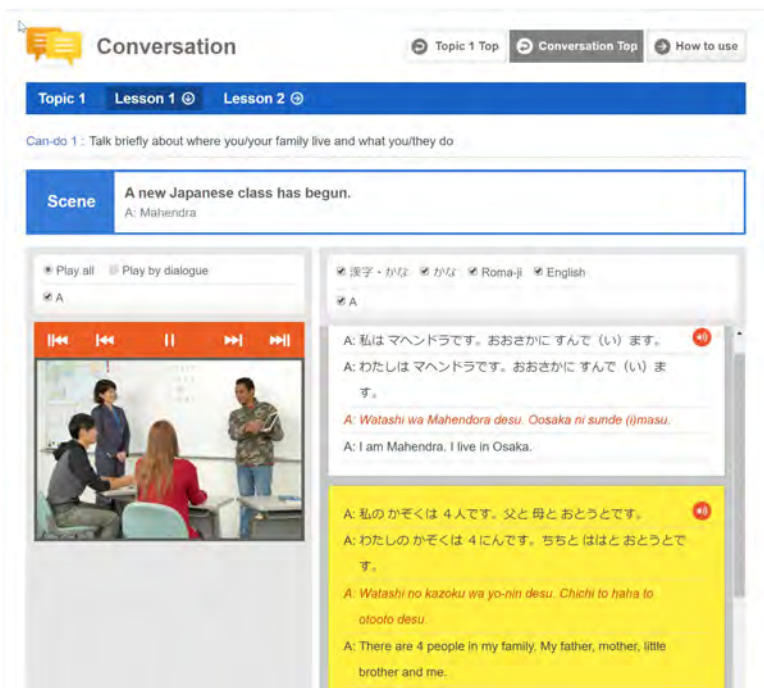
Conversation

Topic 1 Top | Conversation Top | How to use

Topic 1 | Lesson 1 | Lesson 2

Can-do 1 : Talk briefly about where you/your family live and what you/they do

Scene

A new Japanese class has begun.
A: Mahendra

Play all | Play by dialogue
A

漢字・かな | かな | Roma-ji | English
A

A: 私は マヘンドラです。おおさかに すんで（い）ます。
A: わたしは マヘンドラです。おおさかに すんで（い）ます。
A: Watashi wa Mahendora desu. Oosaka ni sunde (i)masu.
A: I am Mahendra. I live in Osaka.

A: 私の かぞくは 4人です。父と 母と おとうとです。
A: わたしの かぞくは 4にんです。ちちと ははと おとうとです。
A: Watashi no kazoku wa yo-nin desu. Chichi to haha to otooto desu.
A: There are 4 people in my family. My father, mother, little brother and me.